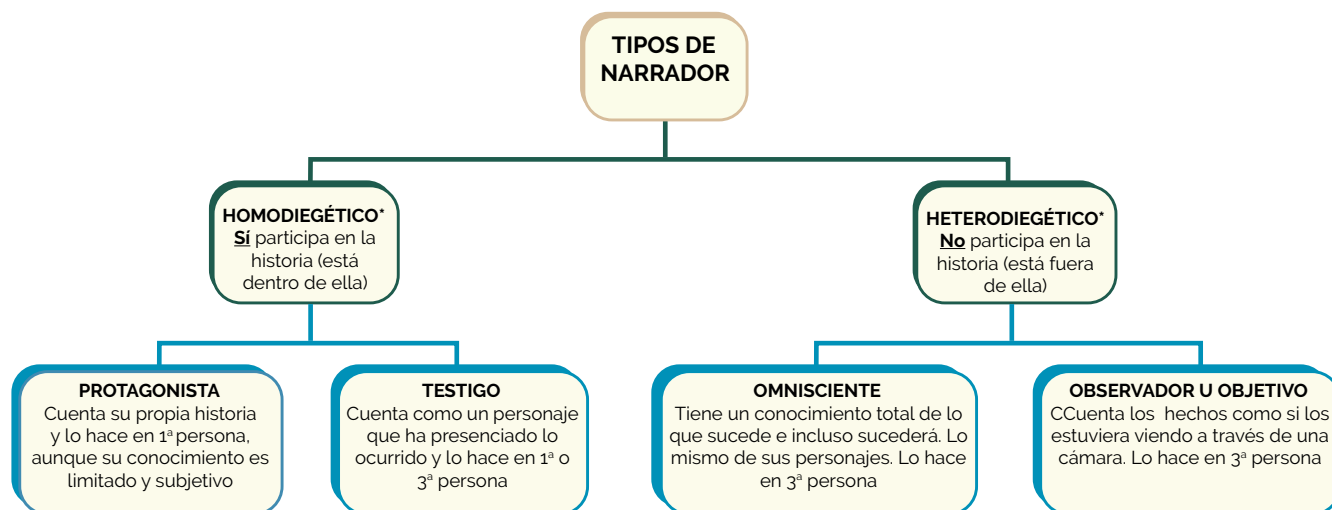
TIPOS DE NARRADOR

HOMODIEGÉTICO*
Sí participa en la historia (está dentro de ella)

HETERODIEGÉTICO*
No participa en la historia (está fuera de ella)

PROTAGONISTA
Cuenta su propia historia y lo hace en 1ª persona, aunque su conocimiento es limitado y subjetivo

TESTIGO
Cuenta como un personaje que ha presenciado lo ocurrido y lo hace en 1ª o 3ª persona

OMNISCIENTE
Tiene un conocimiento total de lo que sucede e incluso sucederá. Lo mismo de sus personajes. Lo hace en 3ª persona

OBSERVADOR U OBJETIVO
CCuenta los hechos como si los estuviera viendo a través de una cámara. Lo hace en 3ª persona